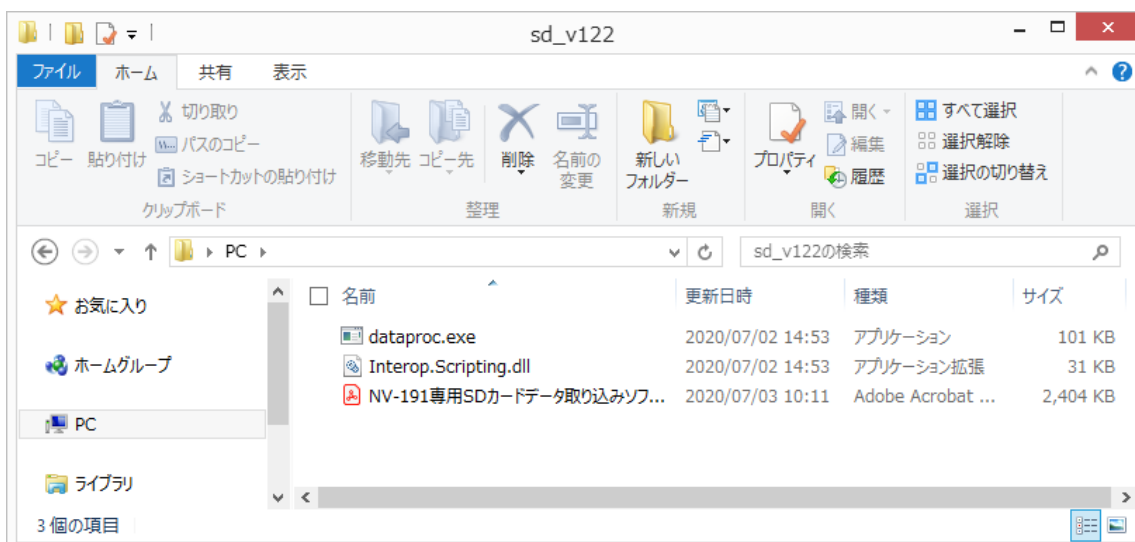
sd_v122

ファイル ホーム 共有 表示

コピー 貼り付け 切り取り パスのコピー ショートカットの貼り付け
クリップボード

移動先 コピー先 削除 名前の変更
整理

新しいフォルダー
新規

プロパティ 開く 編集 履歴
開く

すべて選択 選択解除 選択の切り替え
選択

PC

sd_v122の検索

お気に入り

ホームグループ

PC

ライブラリ

| 名前 | 更新日時 | 種類 | サイズ |
|---|---|---|---|
| dataproc.exe | 2020/07/02 14:53 | アプリケーション | 101 KB |
| Interop.Scripting.dll | 2020/07/02 14:53 | アプリケーション拡張 | 31 KB |
| NV-191専用SDカードデータ取り込みソフ... | 2020/07/03 10:11 | Adobe Acrobat ... | 2,404 KB |

3 個の項目